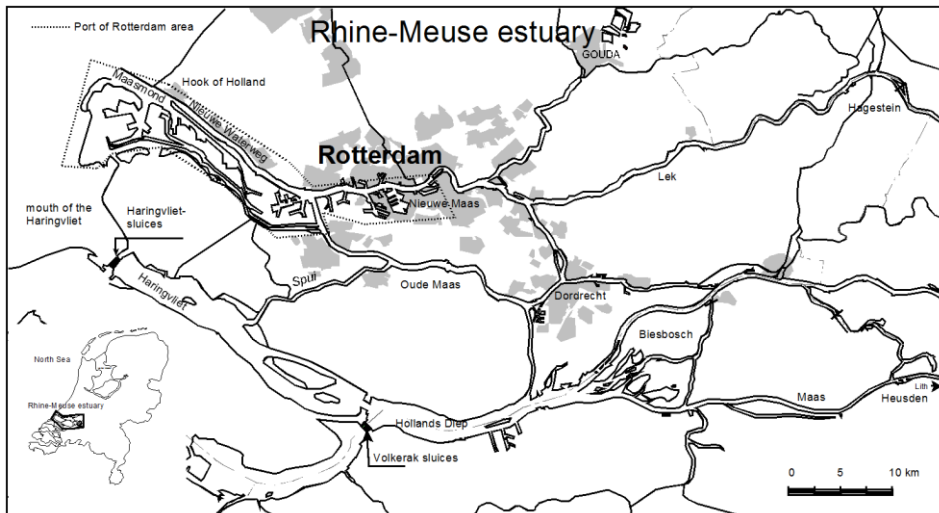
Port of Rotterdam area

Rhine-Meuse estuary

GOUDA

Hook of Holland

Maasmond

Nieuwe Waterweg

Hagestein

Rotterdam

Lek

mouth of the Haringvliet

Haringvliet-sluices

Nieuwe Maas

Spui

Oude Maas

Haringvliet

Dordrecht

North Sea

Biesbosch

Rhine-Meuse estuary

Lith

Maas

Heusden

Hollands Diep

Volkerak sluices

0 5 10 km